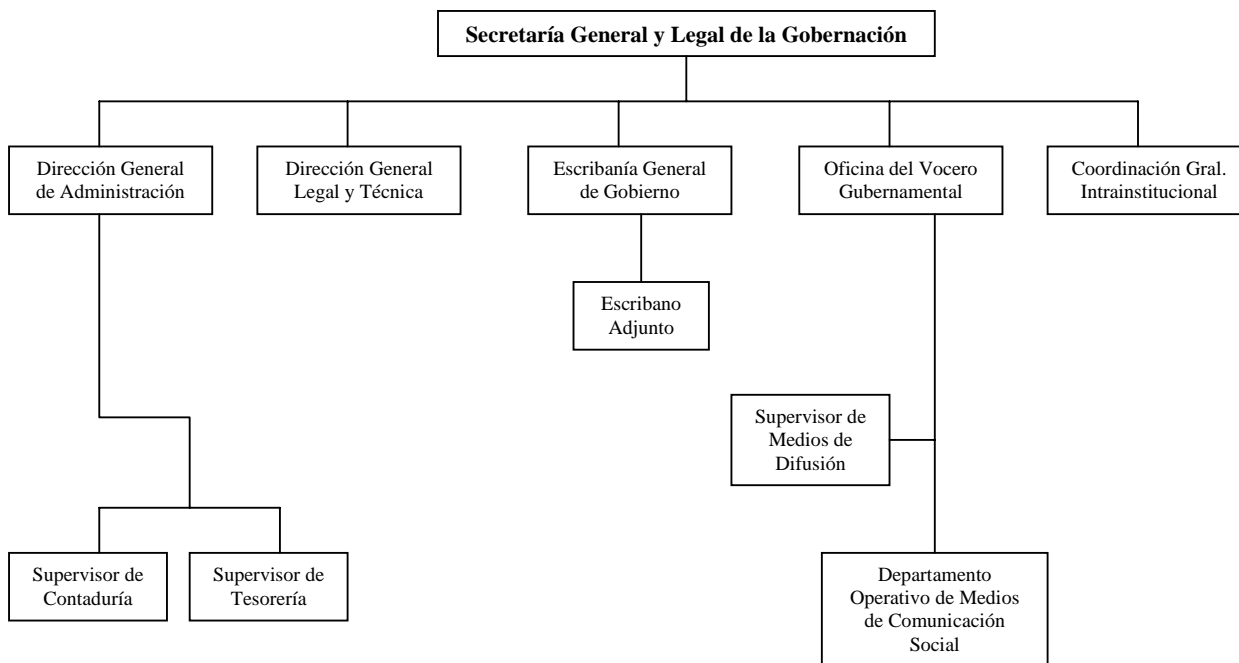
Secretaría General y Legal de la Gobernación

Dirección General de Administración

Dirección General Legal y Técnica

Escribanía General de Gobierno

Oficina del Vocero Gubernamental

Coordinación Gral. Intrainstitucional

Escribano Adjunto

Supervisor de Medios de Difusión

Supervisor de Contaduría

Supervisor de Tesorería

Departamento Operativo de Medios de Comunicación Social